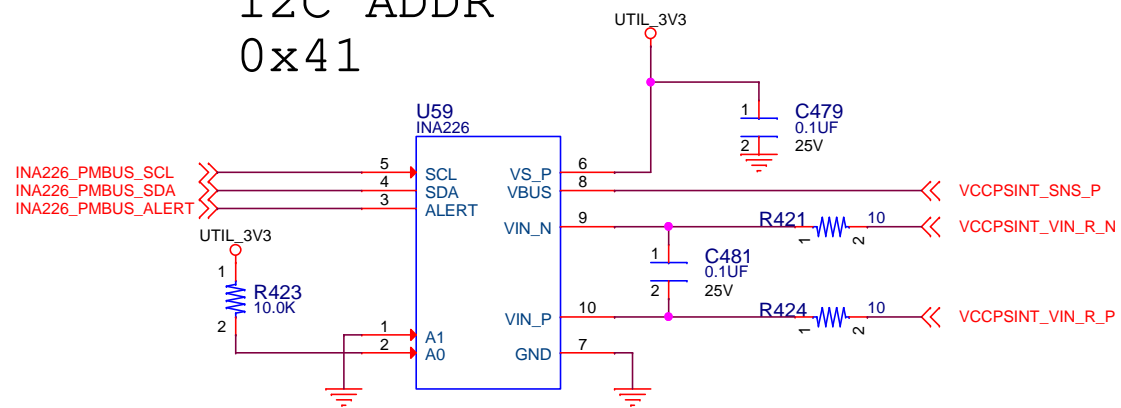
I2C ADDR
0x41

UTIL_3V3

U59
INA226

C479
0.1UF
25V

INA226_PMBUS_SCL
INA226_PMBUS_SDA
INA226_PMBUS_ALERT

5 SCL
4 SDA
3 ALERT

VS_P 6
VBUS 8
VIN_N 9

VCCPSINT_SNS_P

R421
10
1 2
VCCPSINT_VIN_R_N

UTIL_3V3
1
R423
10.0K
2

C481
0.1UF
25V
1
2

VIN_P 10
R424
10
1 2
VCCPSINT_VIN_R_P

1 A1
2 A0
GND 7